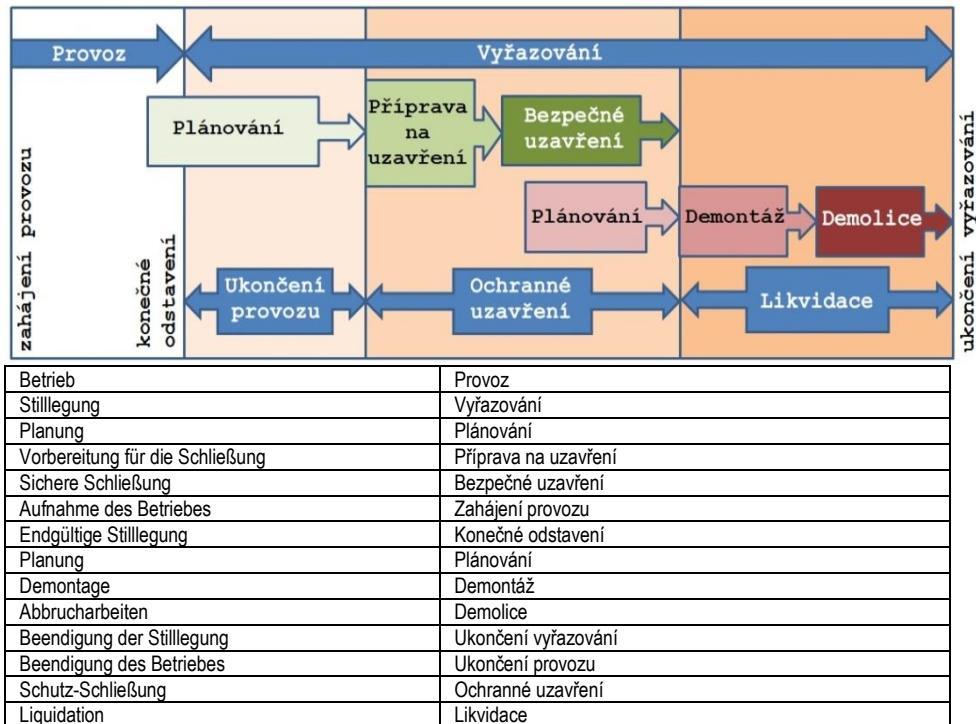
Provoz

Vyřazování

zahájení provozu

Plánování

Příprava na uzavření

Bezpečné uzavření

konečné odstavení

Plánování

Demontáž

Demolice

ukončení vyřazování

Ukončení provozu

Ochranné uzavření

Likvidace

| Betrieb | Provoz |
|---|---|
| Stilllegung | Vyřazování |
| Planung | Plánování |
| Vorbereitung für die Schließung | Příprava na uzavření |
| Sichere Schließung | Bezpečné uzavření |
| Aufnahme des Betriebes | Zahájení provozu |
| Endgültige Stilllegung | Konečné odstavení |
| Planung | Plánování |
| Demontage | Demontáž |
| Abbrucharbeiten | Demolice |
| Beendigung der Stilllegung | Ukončení vyřazování |
| Beendigung des Betriebes | Ukončení provozu |
| Schutz-Schließung | Ochranné uzavření |
| Liquidation | Likvidace |